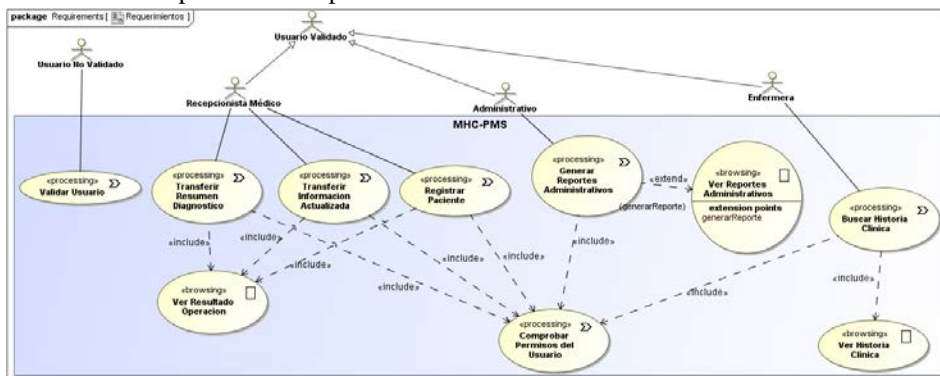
package Requirements [ Requerimientos ]

Usuario Validado

Usuario No Validado

Recepcionista Médico

Administrativo

Enfermera

MHC-PMS

«processing»
Validar Usuario

«processing»
Transferir Resumen Diagnostico

«processing»
Transferir Informacion Actualizada

«processing»
Registrar Paciente

«processing»
Generar Reportes Administrativos

«extend»

(generarReporte)

«browsing»
Ver Reportes Administrativos

extension points
generarReporte

«processing»
Buscar Historia Clinica

«include»

«include»

«include»

«include»

«include»

«include»

«include»

«include»

«include»

«browsing»
Ver Resultado Operacion

«processing»
Comprobar Permisos del Usuario

«browsing»
Ver Historia Clinica